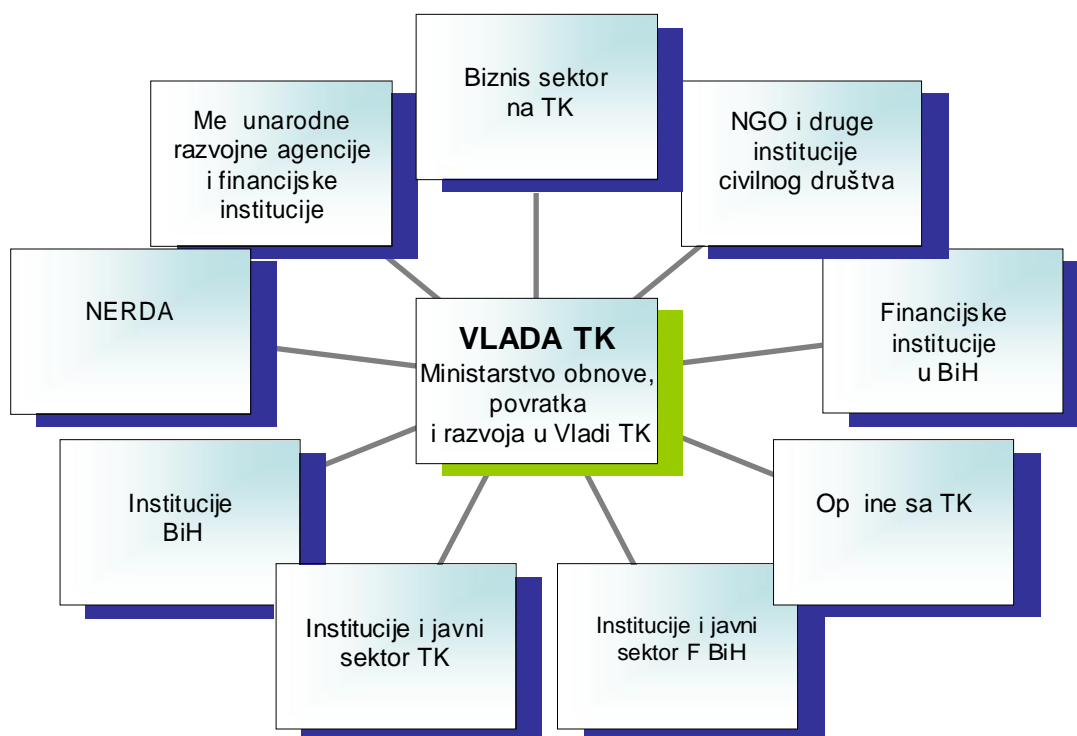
Biznis sektor na TK

Me unarodne razvojne agencije i financijske institucije

NGO i druge institucije civilnog društva

NERDA

VLADA TK
Ministarstvo obnove, povratka i razvoja u Vladi TK

Financijske institucije u BiH

Institucije BiH

Op ine sa TK

Institucije i javni sektor TK

Institucije i javni sektor F BiH